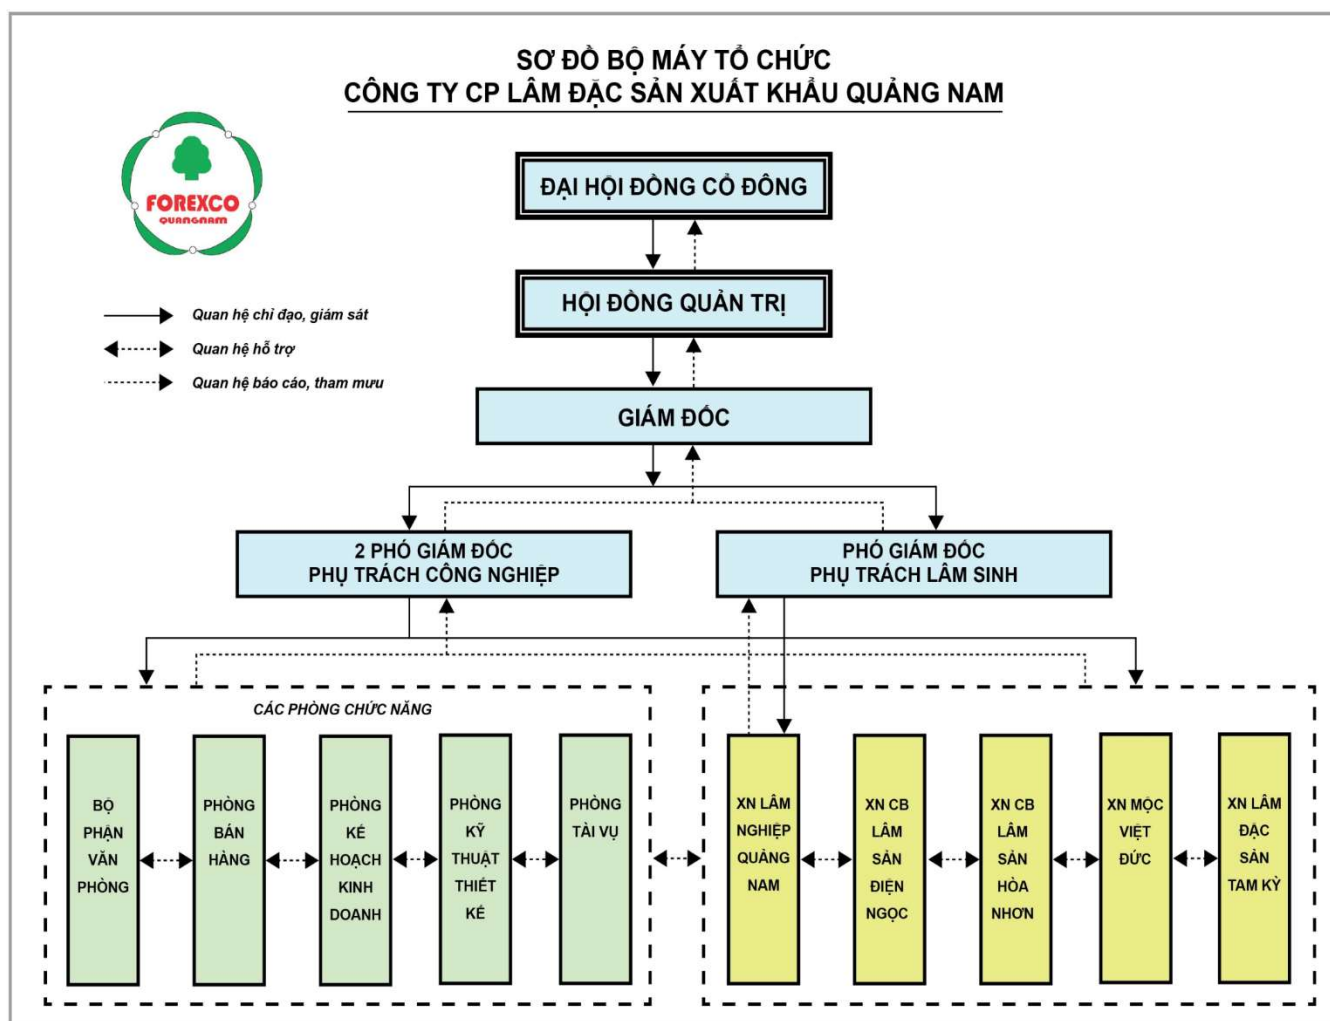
SƠ ĐỒ BỘ MÁY TỔ CHỨC
CÔNG TY CP LÂM ĐẶC SẢN XUẤT KHẨU QUẢNG NAM

FOREXCO
QUANGNAM

Quan hệ chỉ đạo, giám sát
Quan hệ hỗ trợ
Quan hệ báo cáo, tham mưu

ĐẠI HỘI ĐỒNG CỔ ĐÔNG

HỘI ĐỒNG QUẢN TRỊ

GIÁM ĐỐC

2 PHÓ GIÁM ĐỐC
PHỤ TRÁCH CÔNG NGHIỆP

PHÓ GIÁM ĐỐC
PHỤ TRÁCH LÂM SINH

CÁC PHÒNG CHỨC NĂNG

BỘ PHẬN VĂN PHÒNG

PHÒNG BÁN HÀNG

PHÒNG KẾ HOẠCH KINH DOANH

PHÒNG KỸ THUẬT THIẾT KẾ

PHÒNG TÀI VỤ

XN LÂM NGHIỆP QUẢNG NAM

XN CB LÂM SẢN ĐIỆN NGỌC

XN CB LÂM SẢN HÒA NHƠN

XN MỘC VIỆT ĐỨC

XN LÂM ĐẶC SẢN TAM KỲ